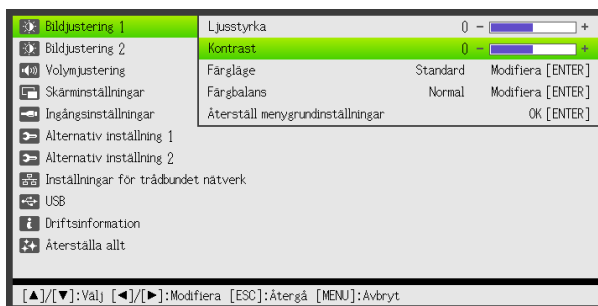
Bildjustering 1
Bildjustering 2
Volymjustering
Skärminställningar
Ingångsinställningar
Alternativ inställning 1
Alternativ inställning 2
Inställningar för trådbundet nätverk
USB
Driftsinformation
Återställa allt

| | | |
|---|---|---|
| Ljusstyrka | 0 | − + |
| Kontrast | 0 | − + |
| Färgläge | Standard | Modifiera [ENTER] |
| Färgbalans | Normal | Modifiera [ENTER] |
| Återställ menygrundinställningar | | OK [ENTER] |

[▲]/[▼]:Välj [◄]/[►]:Modifiera [ESC]:Återgå [MENU]:Avbryt